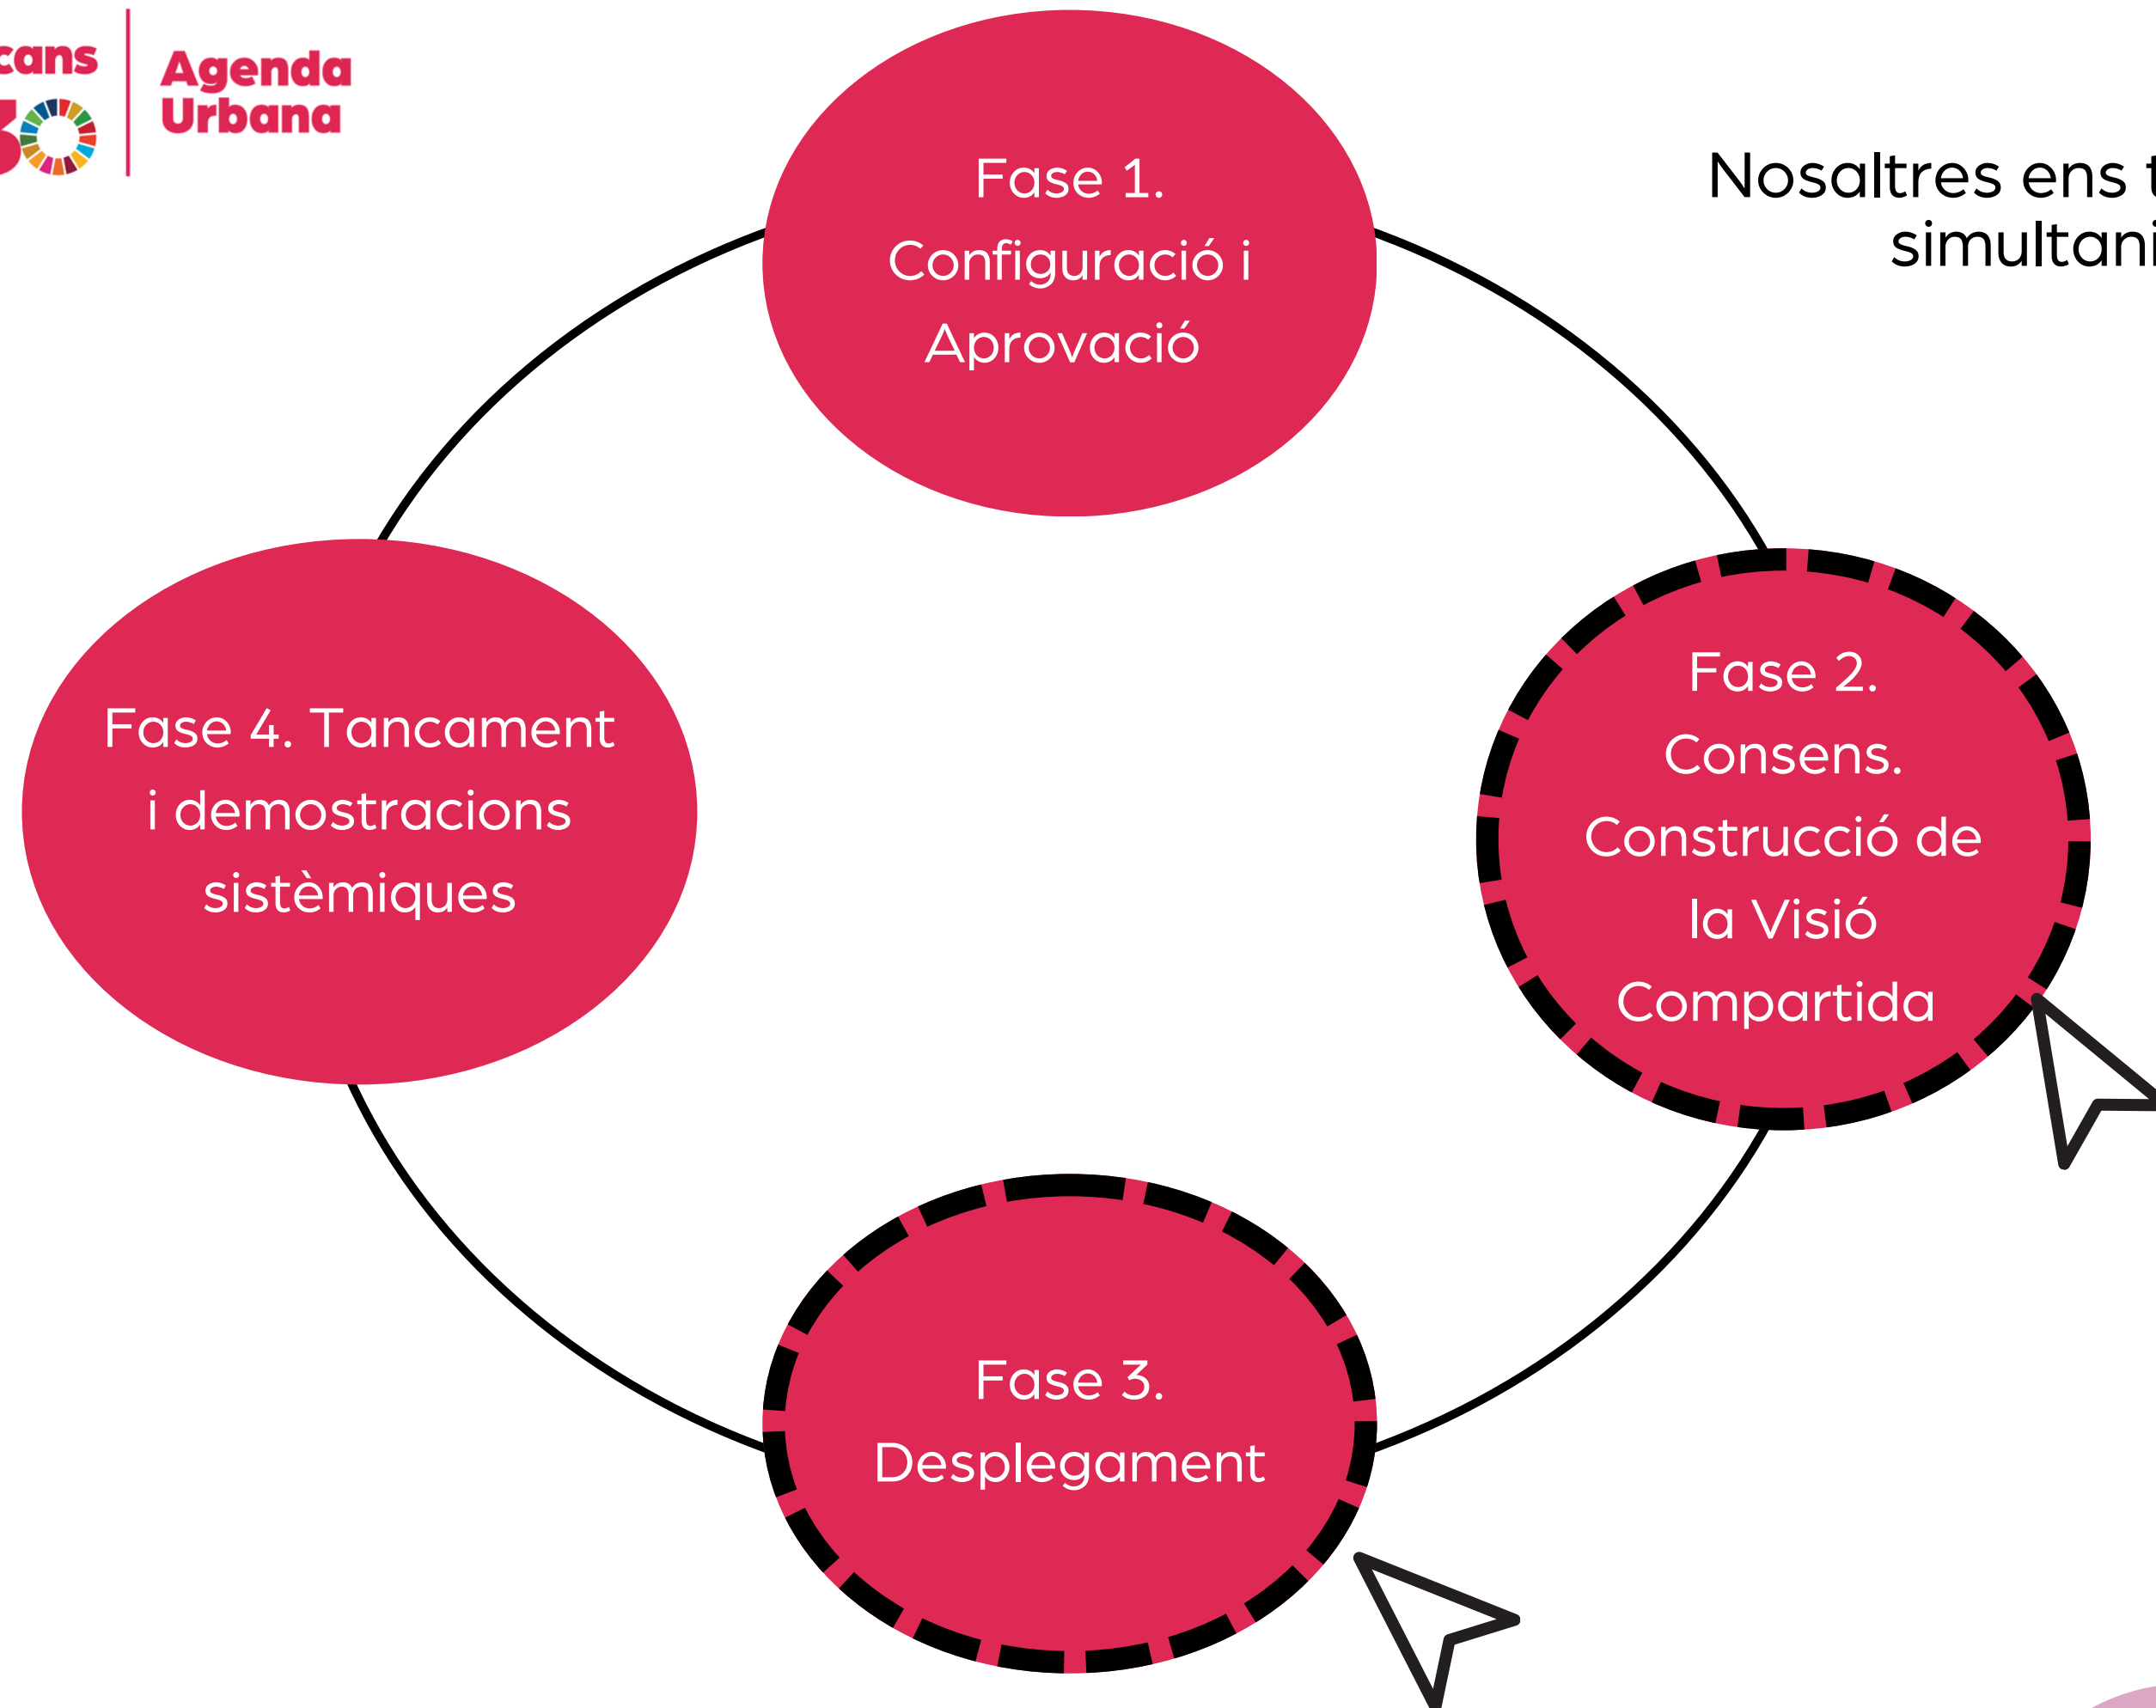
cans 30 | Agenda Urbana

Nosaltres ens t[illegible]
simultani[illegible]

Fase 1. Configuració i Aprovació

Fase 2. Consens. Construcció de la Visió Compartida

Fase 3. Desplegament

Fase 4. Tancament i demostracions sistèmiques